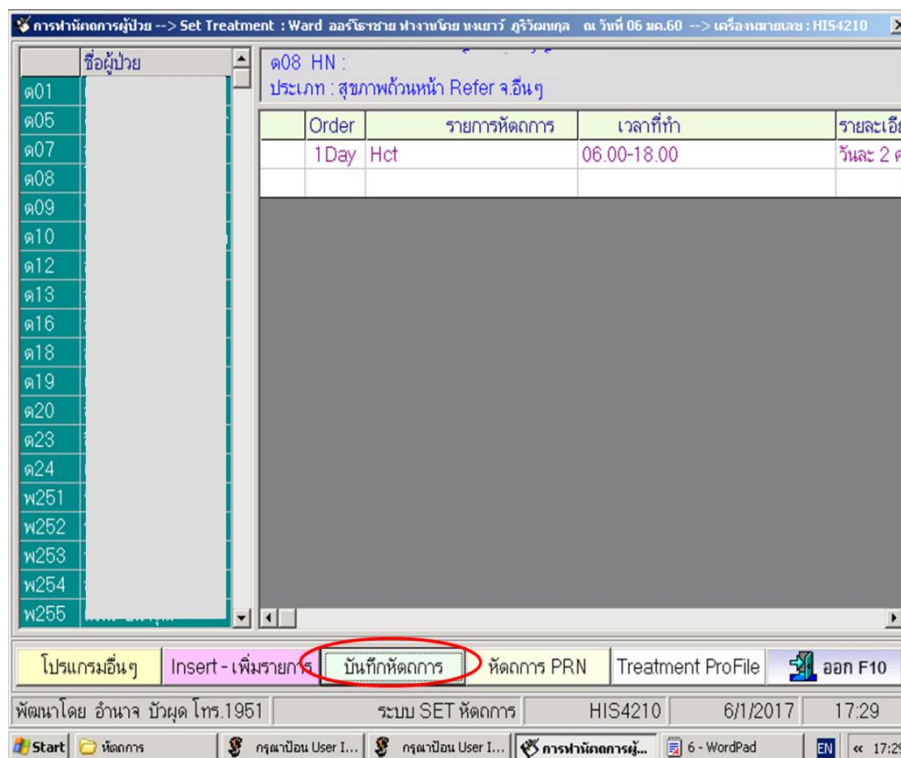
การทำหัตถการผู้ป่วย --> Set Treatment : Ward ออร์โธชาย ทำงานโดย ทงยาว์ ภูริวัฒนกุล ณ วันที่ 06 มค.60 --> เครื่องหมายเลข : HIS4210

| | ชื่อผู้ป่วย |
|---|---|
| ต01 | |
| ต05 | |
| ต07 | |
| ต08 | |
| ต09 | |
| ต10 | |
| ต12 | |
| ต13 | |
| ต16 | |
| ต18 | |
| ต19 | |
| ต20 | |
| ต23 | |
| ต24 | |
| w251 | |
| w252 | |
| w253 | |
| w254 | |
| w255 | |

ต08 HN :
ประเภท : สุขภาพถ้วนหน้า Refer จ.อื่นๆ

| | Order | รายการหัตถการ | เวลาที่ทำ | รายละเอี |
|---|---|---|---|---|
| | 1Day | Hct | 06.00-18.00 | วันละ 2 ค |
| | | | | |

โปรแกรมอื่นๆ | Insert - เพิ่มรายการ | บันทึกหัตถการ | หัตถการ PRN | Treatment ProFile | ออก F10

พัฒนาโดย อำนาจ บัวผุด โทร.1951 | ระบบ SET หัตถการ | HIS4210 | 6/1/2017 | 17:29

Start | หัตถการ | กรุณาป้อน User I... | กรุณาป้อน User I... | การทำหัตถการผู้... | 6 - WordPad | EN | « 17:2